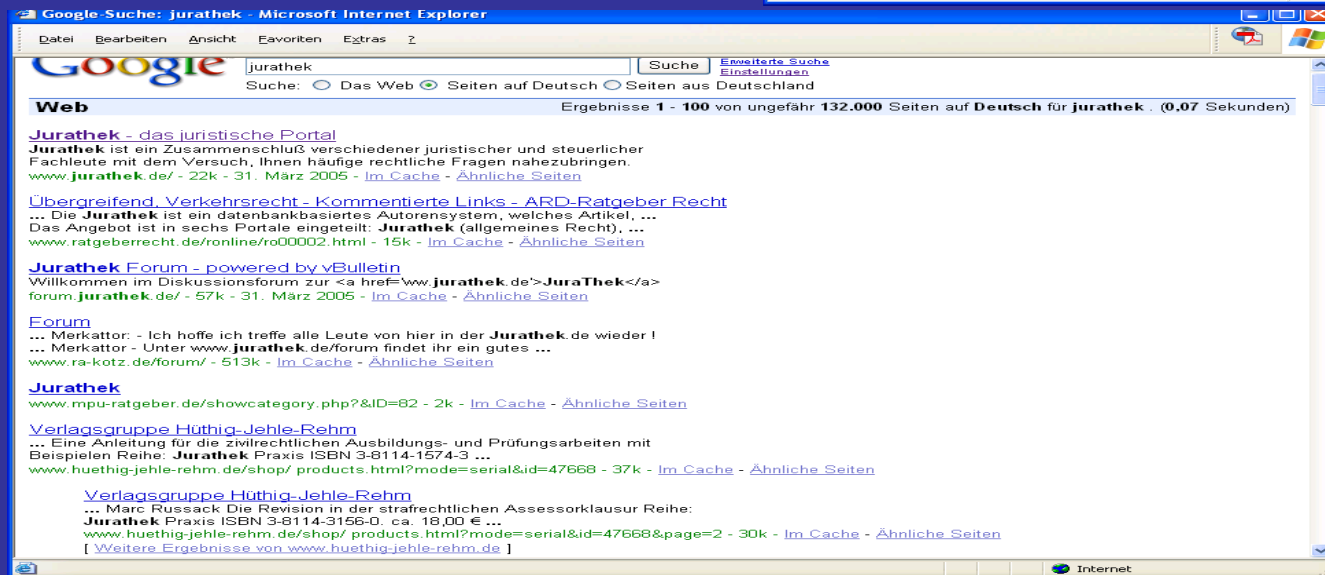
Google-Suche: jurathek - Microsoft Internet Explorer

Datei Bearbeiten Ansicht Favoriten Extras ?

Google

jurathek

Suche

Erweiterte Suche
Einstellungen

Suche: Das Web Seiten auf Deutsch Seiten aus Deutschland

Web

Ergebnisse 1 - 100 von ungefähr 132.000 Seiten auf Deutsch für jurathek . (0,07 Sekunden)

Jurathek - das juristische Portal
Jurathek ist ein Zusammenschluß verschiedener juristischer und steuerlicher Fachleute mit dem Versuch, Ihnen häufige rechtliche Fragen nahezubringen.
www.jurathek.de/ - 22k - 31. März 2005 - Im Cache - Ähnliche Seiten

Übergreifend, Verkehrsrecht - Kommentierte Links - ARD-Ratgeber Recht
... Die Jurathek ist ein datenbankbasiertes Autorensystem, welches Artikel, ...
Das Angebot ist in sechs Portale eingeteilt: Jurathek (allgemeines Recht), ...
www.ratgeberrecht.de/ronline/ro00002.html - 15k - Im Cache - Ähnliche Seiten

Jurathek Forum - powered by vBulletin
Willkommen im Diskussionsforum zur <a href='ww.jurathek.de'>JuraThek</a>
forum.jurathek.de/ - 57k - 31. März 2005 - Im Cache - Ähnliche Seiten

Forum
... Merkattor: - Ich hoffe ich treffe alle Leute von hier in der Jurathek.de wieder !
... Merkattor - Unter www.jurathek.de/forum findet ihr ein gutes ...
www.ra-kotz.de/forum/ - 513k - Im Cache - Ähnliche Seiten

Jurathek
www.mpu-ratgeber.de/showcategory.php?&ID=82 - 2k - Im Cache - Ähnliche Seiten

Verlagsgruppe Hüthig-Jehle-Rehm
... Eine Anleitung für die zivilrechtlichen Ausbildungs- und Prüfungsarbeiten mit Beispielen Reihe: Jurathek Praxis ISBN 3-8114-1574-3 ...
www.huethig-jehle-rehm.de/shop/ products.html?mode=serial&id=47668 - 37k - Im Cache - Ähnliche Seiten

Verlagsgruppe Hüthig-Jehle-Rehm
... Marc Russack Die Revision in der strafrechtlichen Assessorklausur Reihe:
Jurathek Praxis ISBN 3-8114-3156-0. ca. 18,00 € ...
www.huethig-jehle-rehm.de/shop/ products.html?mode=serial&id=47668&page=2 - 30k - Im Cache - Ähnliche Seiten
[ Weitere Ergebnisse von www.huethig-jehle-rehm.de ]

Internet